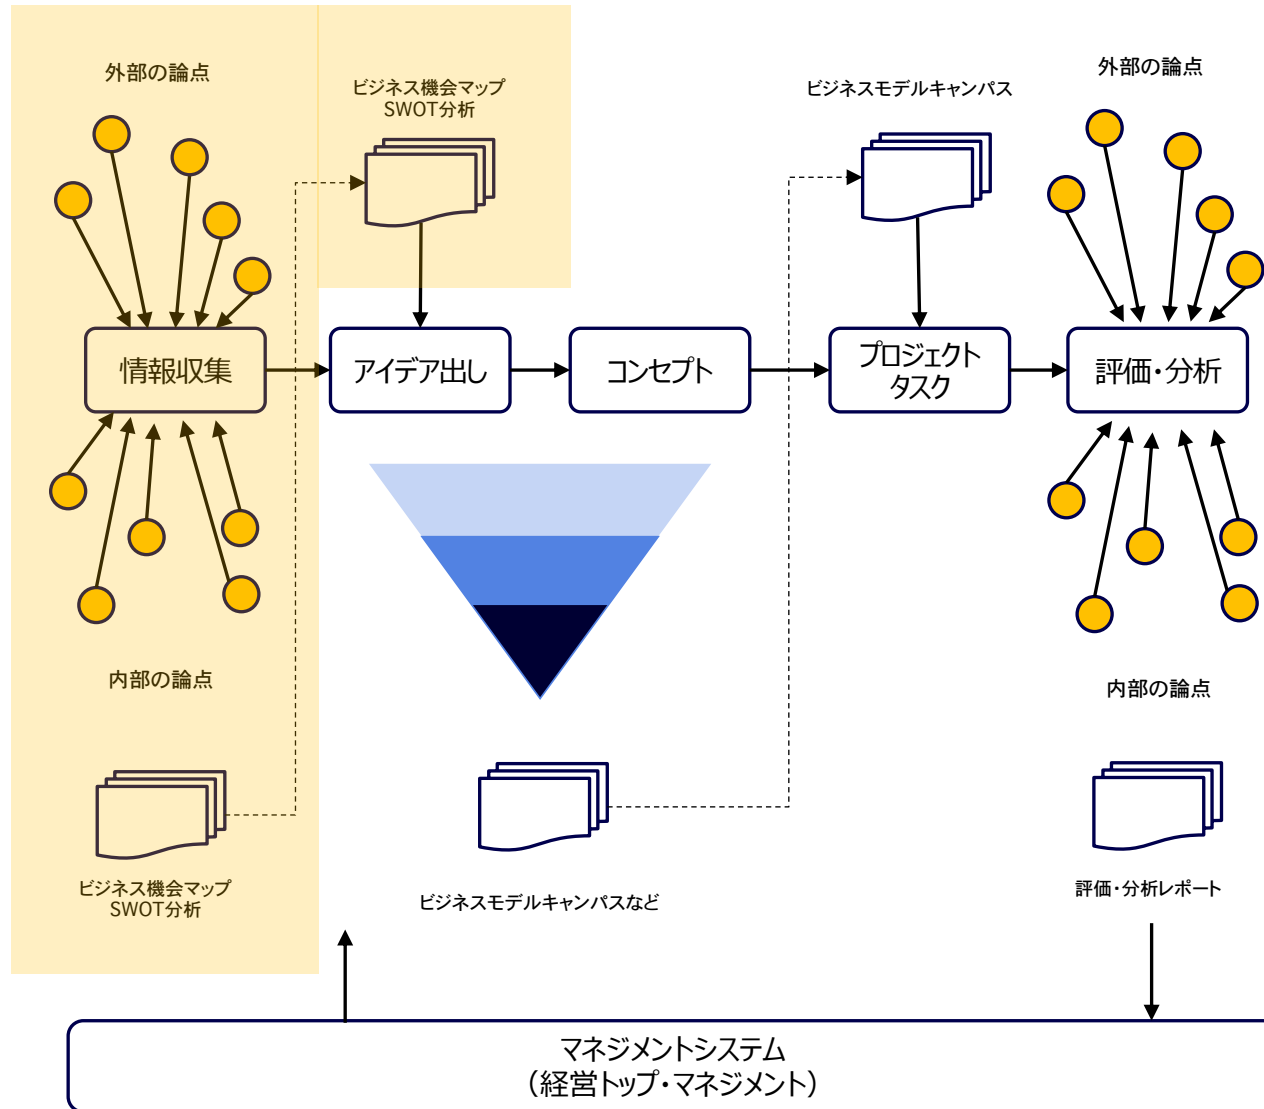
外部の論点

ビジネス機会マップ
SWOT分析

ビジネスモデルキャンバス

外部の論点

情報収集

アイデア出し

コンセプト

プロジェクト
タスク

評価・分析

内部の論点

内部の論点

ビジネス機会マップ
SWOT分析

ビジネスモデルキャンバスなど

評価・分析レポート

マネジメントシステム
（経営トップ・マネジメント）